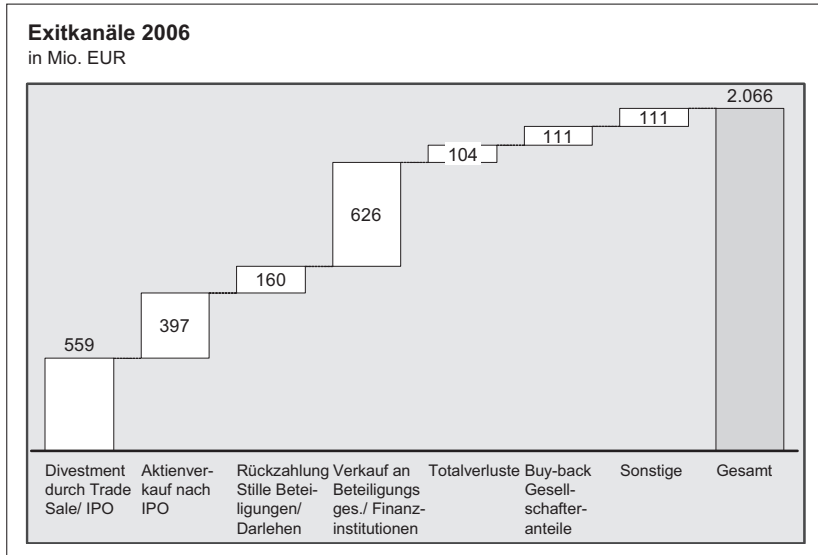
**Exitkanäle 2006**
in Mio. EUR

559
397
160
626
104
111
111
2.066

Divestment durch Trade Sale/ IPO
Aktienverkauf nach IPO
Rückzahlung Stille Beteiligungen/ Darlehen
Verkauf an Beteiligungs ges./ Finanzinstitutionen
Totalverluste
Buy-back Gesellschafteranteile
Sonstige
Gesamt